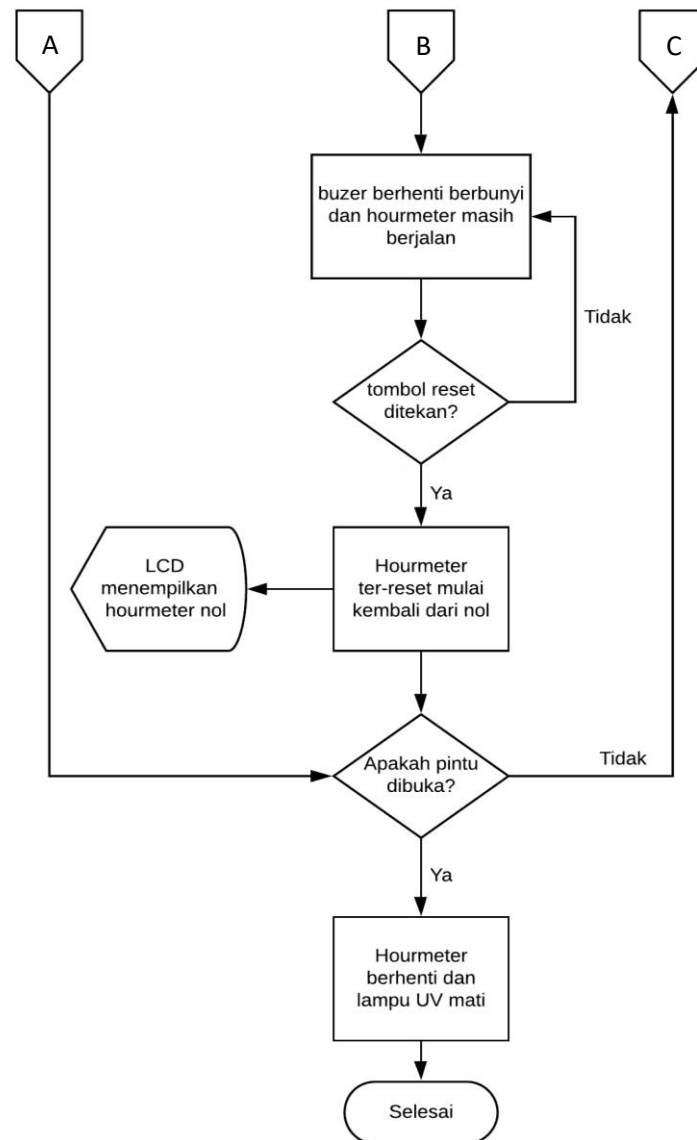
A

B

C

buzer berhenti berbunyi dan hourmeter masih berjalan

Tidak

tombol reset ditekan?

Ya

LCD menempilkan hourmeter nol

Hourmeter ter-reset mulai kembali dari nol

Apakah pintu dibuka?

Tidak

Ya

Hourmeter berhenti dan lampu UV mati

Selesai